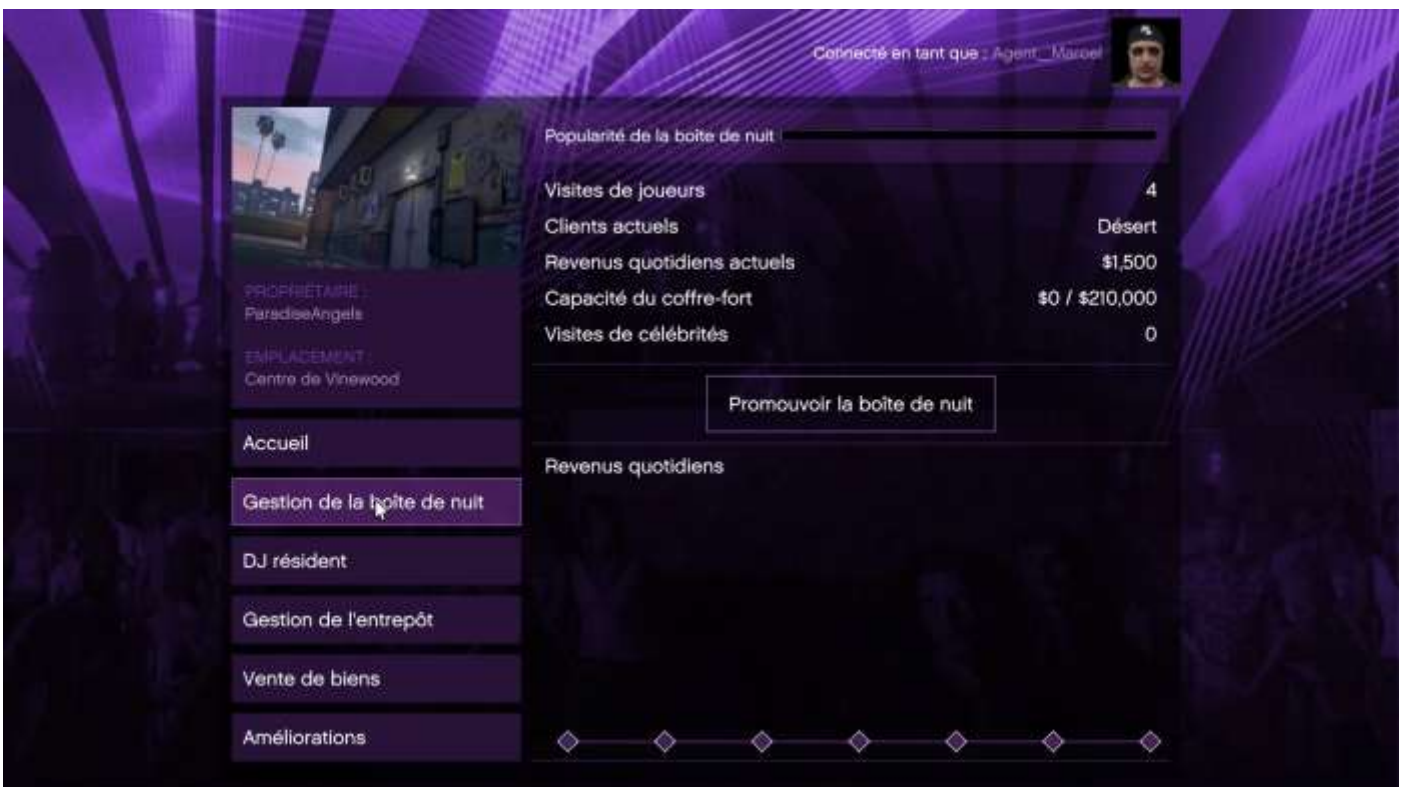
Connecté en tant que : Agent_Marcel

PROPRIÉTAIRE :
ParadiseAngels

EMPLACEMENT :
Centre de Vinewood

Accueil

Gestion de la boîte de nuit

DJ résident

Gestion de l'entrepôt

Vente de biens

Améliorations

Popularité de la boîte de nuit

| | |
|---|---|
| Visites de joueurs | 4 |
| Clients actuels | Désert |
| Revenus quotidiens actuels | $1,500 |
| Capacité du coffre-fort | $0 / $210,000 |
| Visites de célébrités | 0 |

Promouvoir la boîte de nuit

Revenus quotidiens